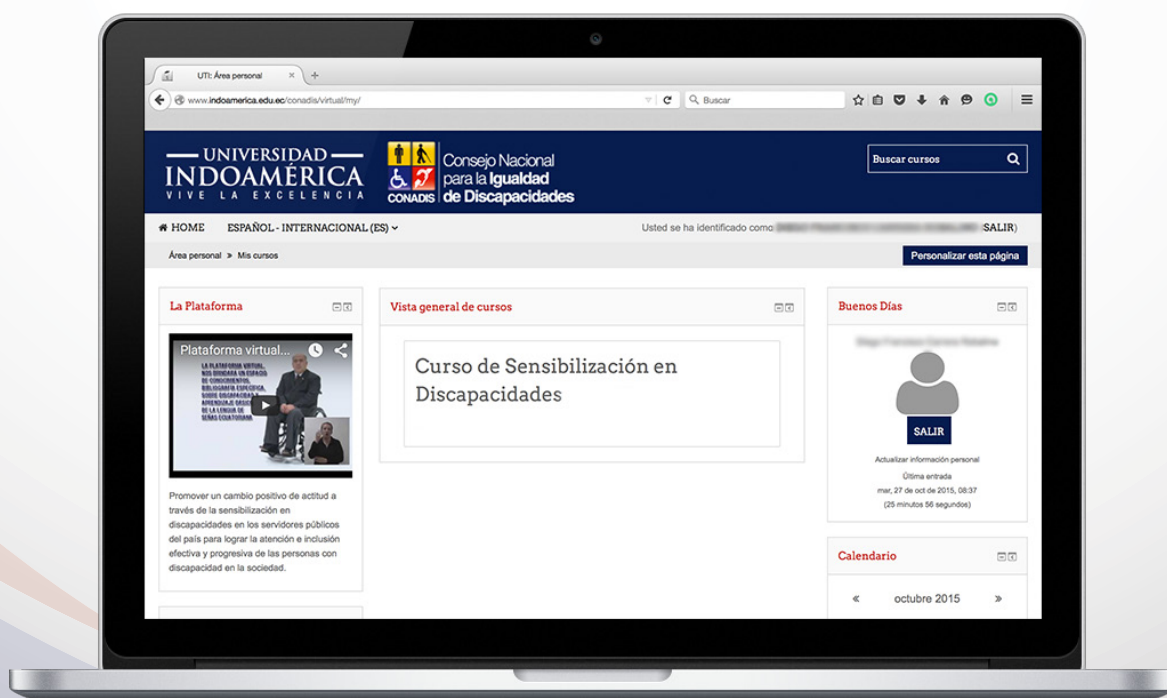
UTI: Área personal

www.indoamerica.edu.ec/conadis/virtual/my/

Buscar

UNIVERSIDAD INDOAMÉRICA VIVE LA EXCELENCIA

CONADIS Consejo Nacional para la Igualdad de Discapacidades

Buscar cursos

HOME ESPAÑOL - INTERNACIONAL (ES)

Usted se ha identificado como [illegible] (SALIR)

Área personal » Mis cursos

Personalizar esta página

La Plataforma

Plataforma virtual...

LA PLATAFORMA VIRTUAL NOS BRINDARÁ UN ESPACIO DE CONOCIMIENTOS, BIBLIOGRAFÍA ESPECÍFICA SOBRE DISCAPACIDAD Y APRENDIZAJE BÁSICO DE LA LENGUA DE SEÑAS ECUATORIANA

Promover un cambio positivo de actitud a través de la sensibilización en discapacidades en los servidores públicos del país para lograr la atención e inclusión efectiva y progresiva de las personas con discapacidad en la sociedad.

Vista general de cursos

Curso de Sensibilización en Discapacidades

Buenos Días

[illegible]

SALIR

Actualizar información personal

Última entrada

mar, 27 de oct de 2015, 08:37

(25 minutos 56 segundos)

Calendario

« octubre 2015 »